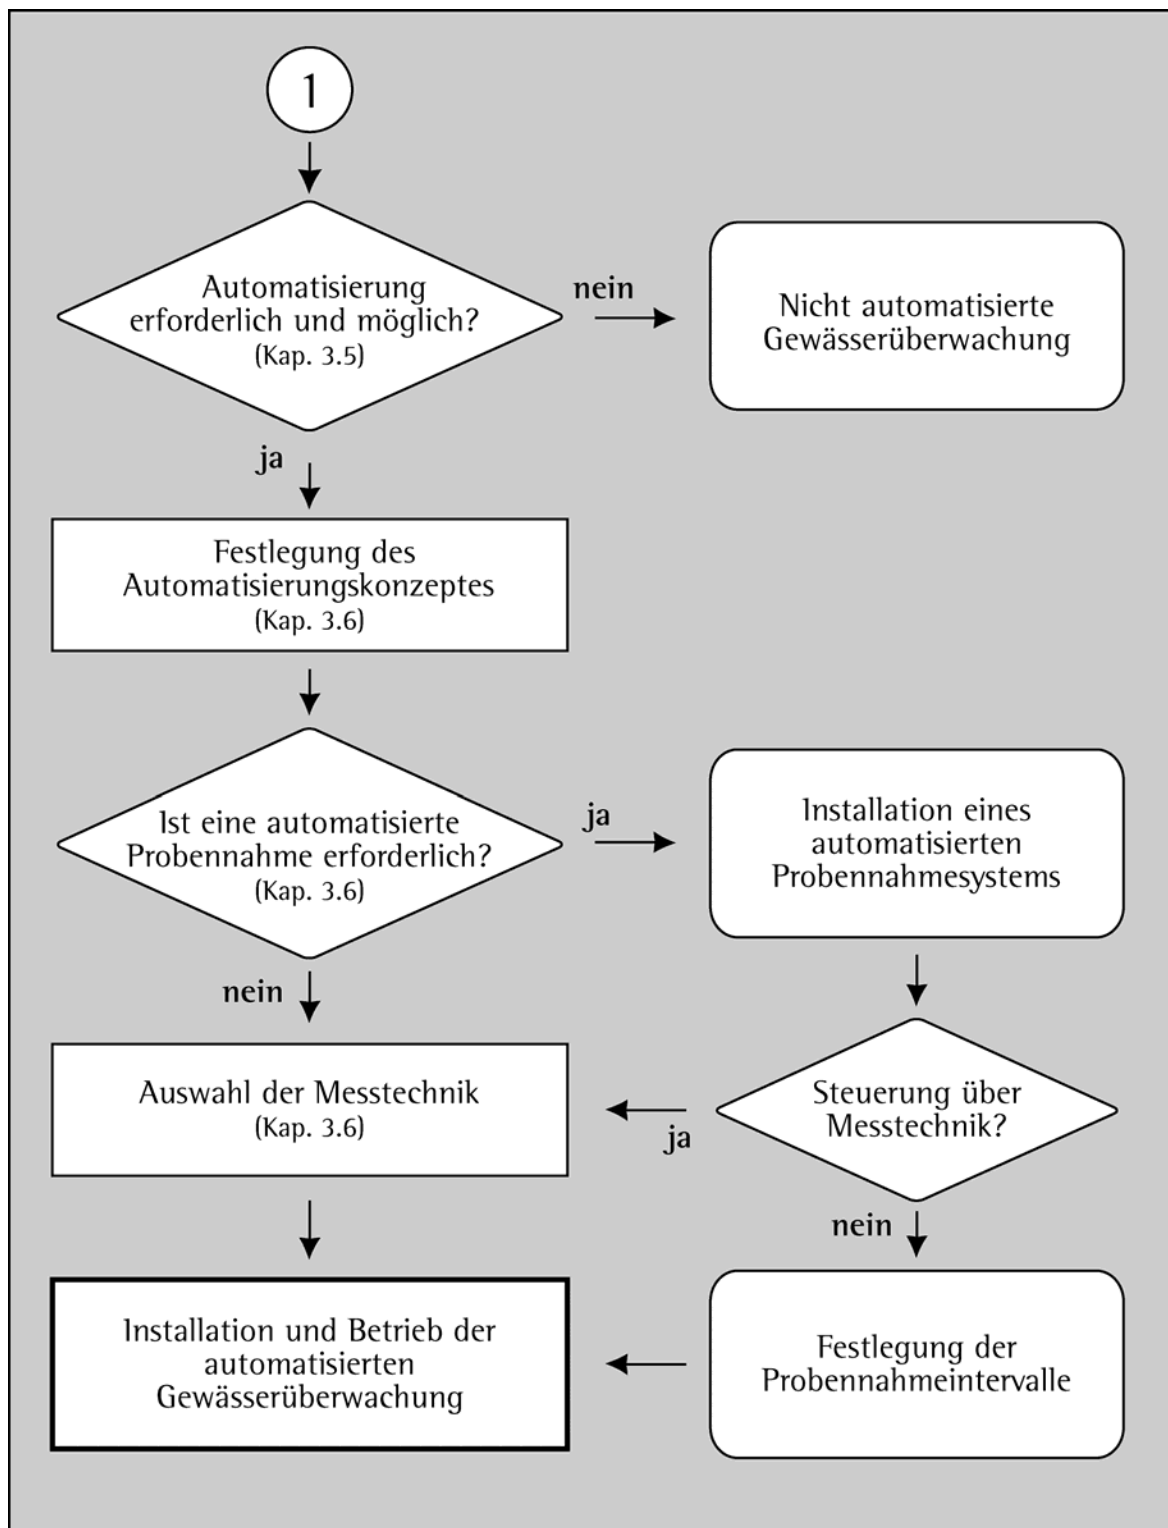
1

Automatisierung erforderlich und möglich? (Kap. 3.5)

nein

Nicht automatisierte Gewässerüberwachung

ja

Festlegung des Automatisierungskonzeptes (Kap. 3.6)

Ist eine automatisierte Probennahme erforderlich? (Kap. 3.6)

ja

Installation eines automatisierten Probennahmesystems

nein

Auswahl der Messtechnik (Kap. 3.6)

ja

Steuerung über Messtechnik?

nein

Installation und Betrieb der automatisierten Gewässerüberwachung

Festlegung der Probennahmeintervalle